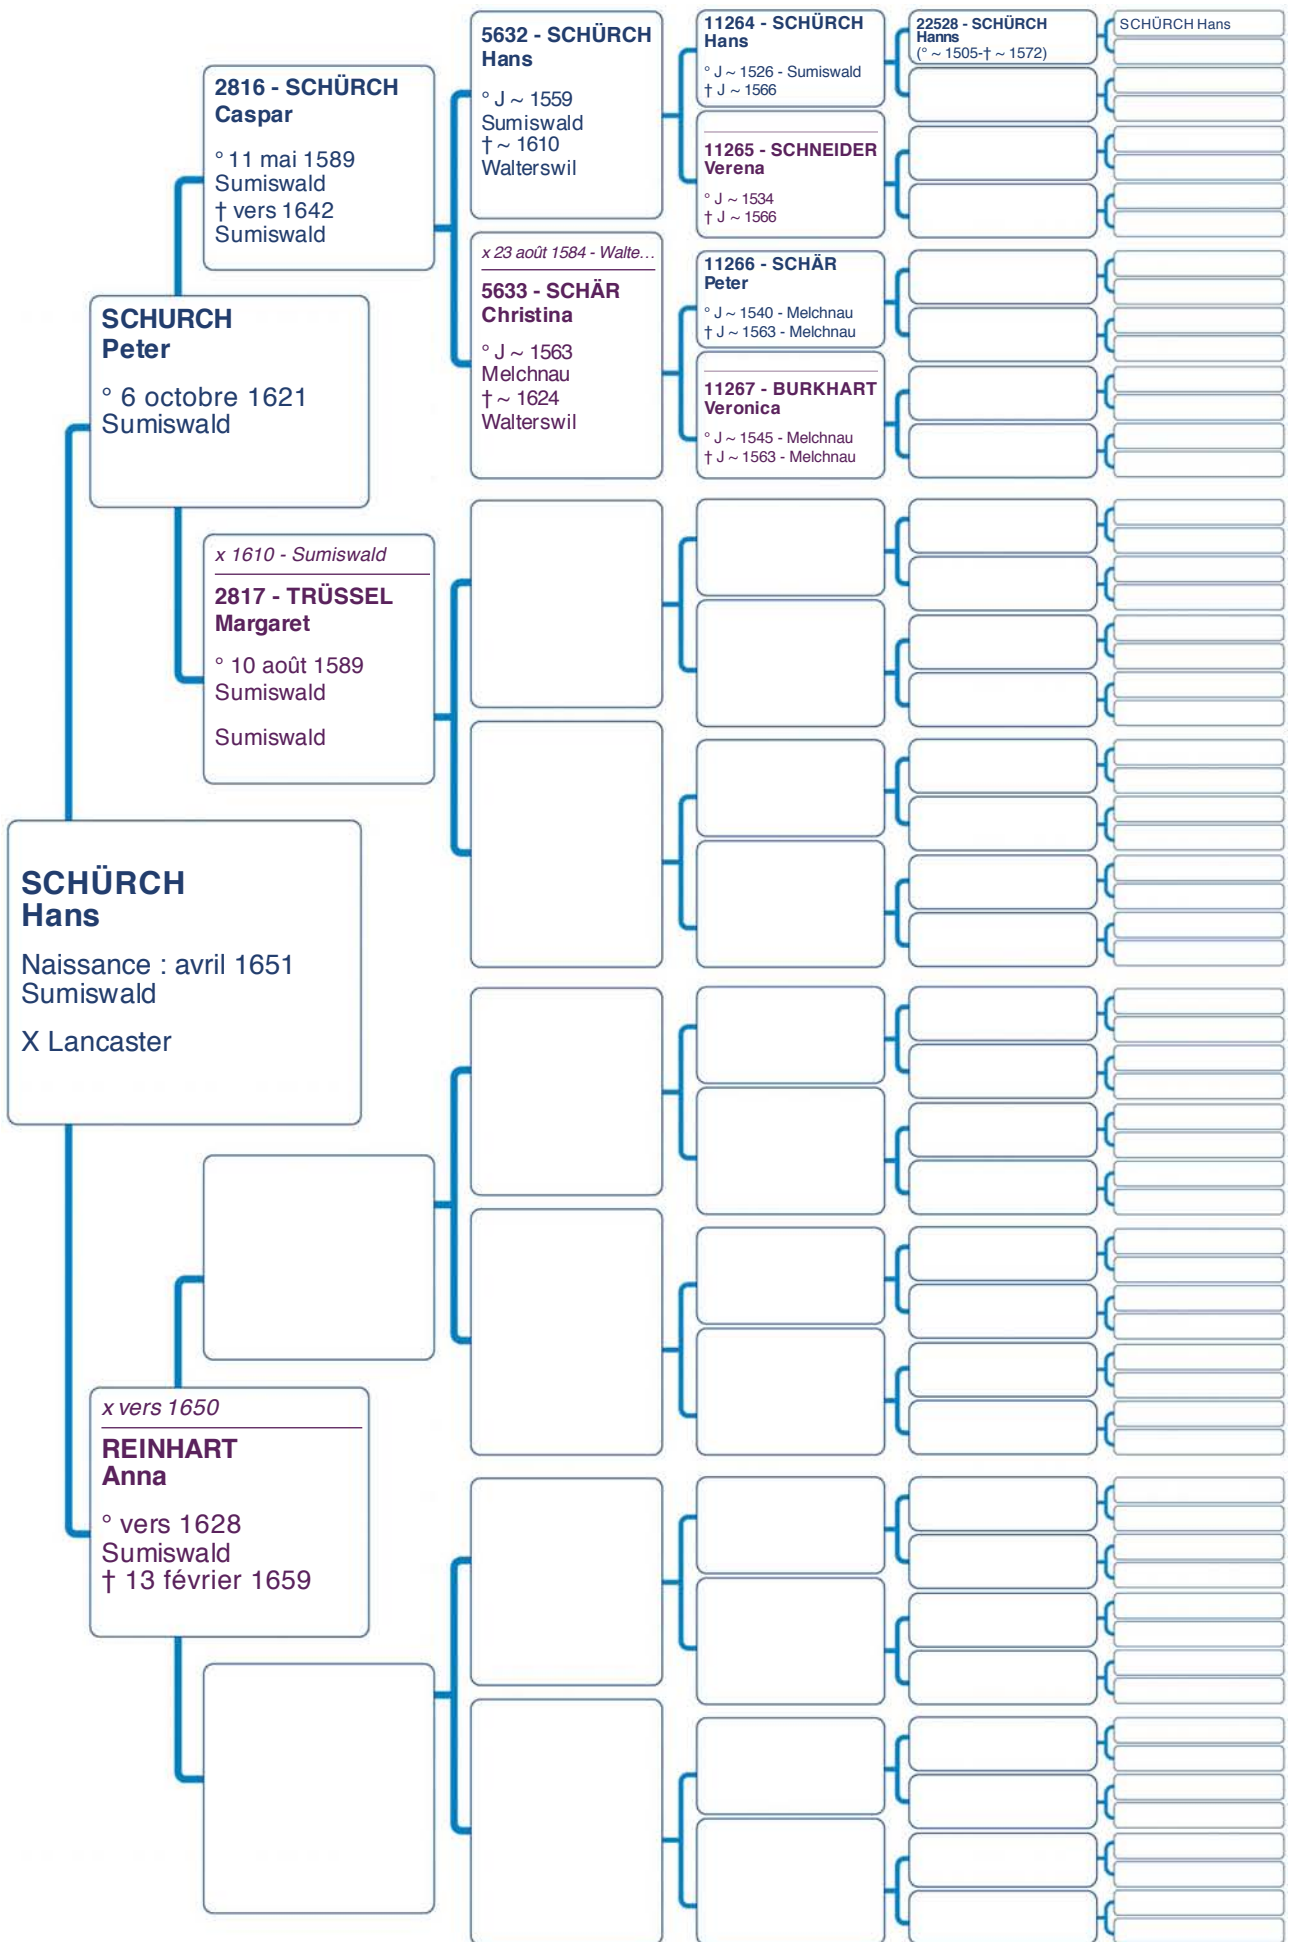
SCHÜRCH
Hans

Naissance : avril 1651
Sumiswald

X Lancaster

SCHURCH
Peter

° 6 octobre 1621
Sumiswald

x vers 1650

REINHART
Anna

° vers 1628
Sumiswald
† 13 février 1659

2816 - SCHÜRCH
Caspar

° 11 mai 1589
Sumiswald
† vers 1642
Sumiswald

x 1610 - Sumiswald

2817 - TRÜSSEL
Margaret

° 10 août 1589
Sumiswald

Sumiswald

5632 - SCHÜRCH
Hans

° J ~ 1559
Sumiswald
† ~ 1610
Walterswil

x 23 août 1584 - Walte...

5633 - SCHÄR
Christina

° J ~ 1563
Melchnau
† ~ 1624
Walterswil

11264 - SCHÜRCH
Hans

° J ~ 1526 - Sumiswald
† J ~ 1566

11265 - SCHNEIDER
Verena

° J ~ 1534
† J ~ 1566

11266 - SCHÄR
Peter

° J ~ 1540 - Melchnau
† J ~ 1563 - Melchnau

11267 - BURKHART
Veronica

° J ~ 1545 - Melchnau
† J ~ 1563 - Melchnau

22528 - SCHÜRCH
Hanns
(° ~ 1505-† ~ 1572)

SCHÜRCH Hans